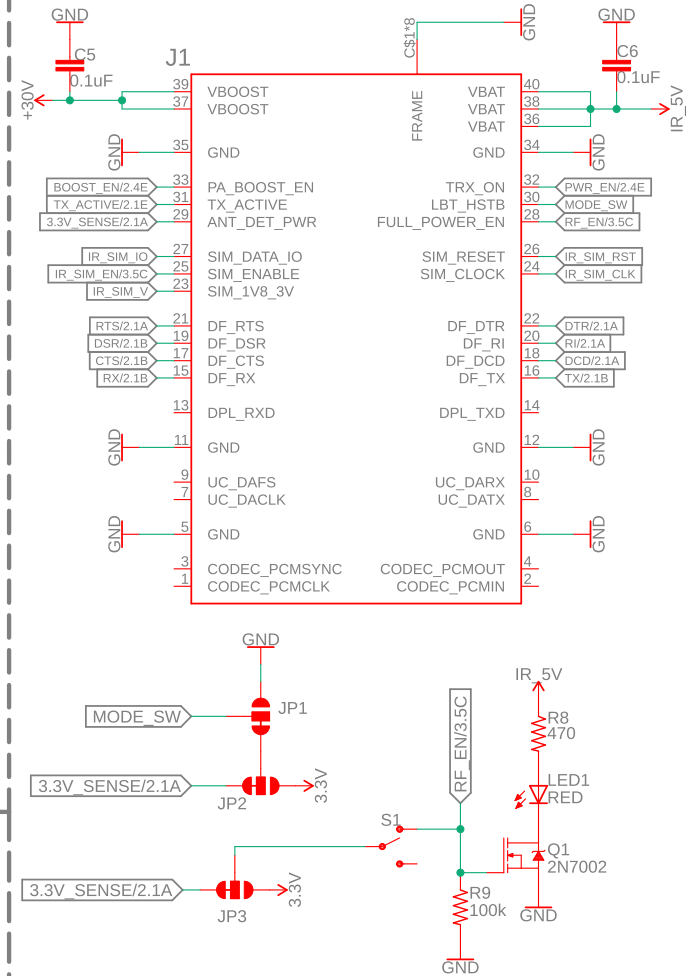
GND
C5
0.1uF
+30V
J1
39 VBOOST
37 VBOOST
GND 35 GND
BOOST_EN/2.4E 33 PA_BOOST_EN
TX_ACTIVE/2.1E 31 TX_ACTIVE
3.3V_SENSE/2.1A 29 ANT_DET_PWR
IR_SIM_IO 27 SIM_DATA_IO
IR_SIM_EN/3.5C 25 SIM_ENABLE
IR_SIM_V 23 SIM_1V8_3V
RTS/2.1A 21 DF_RTS
DSR/2.1B 19 DF_DSR
CTS/2.1B 17 DF_CTS
RX/2.1B 15 DF_RX
13 DPL_RXD
GND 11 GND
9 UC_DAFS
7 UC_DACLK
GND 5 GND
3 CODEC_PCMSYNC
1 CODEC_PCMCLK
C$1*8
FRAME
GND
GND
C6
0.1uF
IR_5V
VBAT 40
VBAT 38
VBAT 36
GND 34 GND
TRX_ON 32 PWR_EN/2.4E
LBT_HSTB 30 MODE_SW
FULL_POWER_EN 28 RF_EN/3.5C
SIM_RESET 26 IR_SIM_RST
SIM_CLOCK 24 IR_SIM_CLK
DF_DTR 22 DTR/2.1A
DF_RI 20 RI/2.1A
DF_DCD 18 DCD/2.1A
DF_TX 16 TX/2.1B
DPL_TXD 14
GND 12 GND
UC_DARX 10
UC_DATX 8
GND 6 GND
CODEC_PCMOUT 4
CODEC_PCMIN 2
GND
MODE_SW
JP1
3.3V_SENSE/2.1A
JP2
3.3V
RF_EN/3.5C
IR_5V
R8
470
LED1
RED
S1
Q1
2N7002
3.3V_SENSE/2.1A
JP3
3.3V
R9
100k
GND
GND